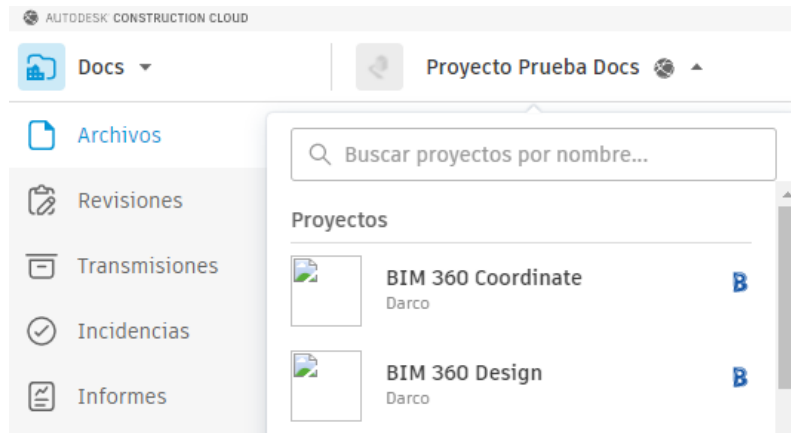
AUTODESK CONSTRUCTION CLOUD

Docs

Proyecto Prueba Docs

Archivos

Revisiones

Transmisiones

Incidencias

Informes

Buscar proyectos por nombre...

Proyectos

BIM 360 Coordinate
Darco

B

BIM 360 Design
Darco

B